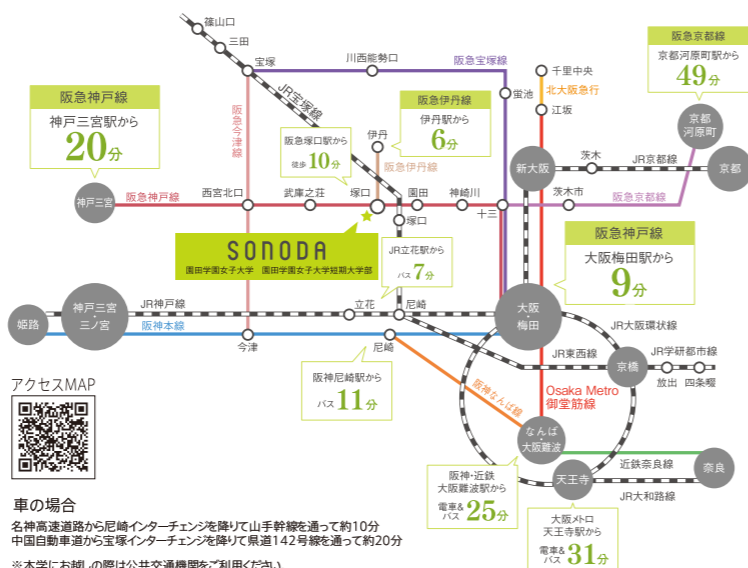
篠山口
三田
宝塚
川西能勢口
阪急宝塚線
千里中央
北大阪急行
阪急京都線
京都河原町駅から
49分
蛍池
江坂
阪急神戸線
神戸三宮駅から
20分
JR宝塚線
阪急今津線
阪急塚口駅から
徒歩 10分
阪急伊丹線
伊丹駅から
6分
伊丹
阪急伊丹線
新大阪
茨木
JR京都線
京都河原町
京都
茨木市
阪急京都線
神戸三宮
阪急神戸線
西宮北口
武庫之荘
塚口
園田
神崎川
十三
塚口
SONODA
園田学園女子大学　園田学園女子大学短期大学部
JR立花駅から
バス 7分
阪急神戸線
大阪梅田駅から
9分
姫路
神戸三宮・三ノ宮
JR神戸線
立花
尼崎
大阪梅田
JR大阪環状線
阪神本線
今津
尼崎
JR東西線
京橋
JR学研都市線
放出
四条畷
阪神尼崎駅から
バス 11分
阪神なんば線
Osaka Metro 御堂筋線
アクセスMAP
なんば 大阪難波
天王寺
近鉄奈良線
奈良
阪神・近鉄 大阪難波駅から
電車＆バス 25分
JR大和路線
大阪メトロ 天王寺駅から
電車＆バス 31分
車の場合
名神高速道路から尼崎インターチェンジを降りて山手幹線を通って約10分
中国自動車道から宝塚インターチェンジを降りて県道142号線を通って約20分
※本学にお越しの際は公共交通機関をご利用ください。